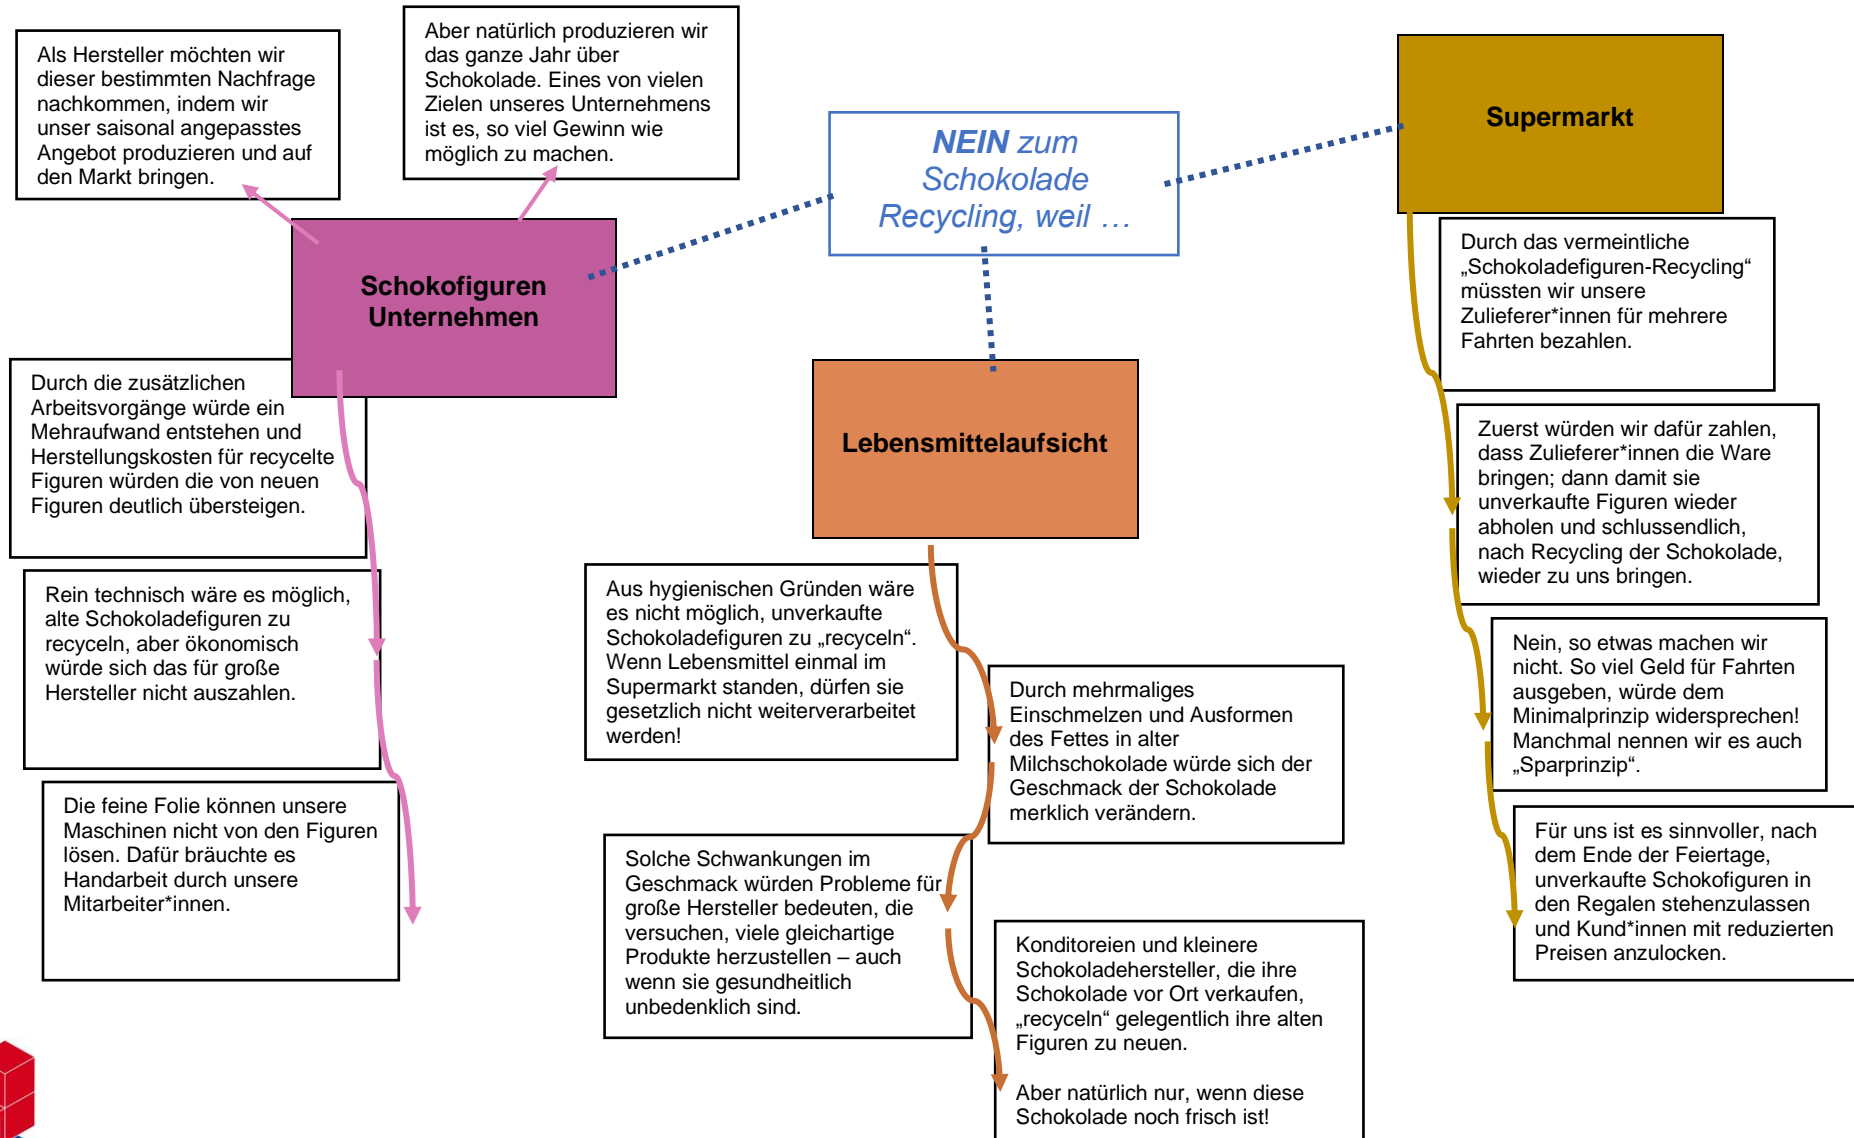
NEIN zum Schokolade Recycling, weil …

Schokofiguren Unternehmen

Als Hersteller möchten wir dieser bestimmten Nachfrage nachkommen, indem wir unser saisonal angepasstes Angebot produzieren und auf den Markt bringen.

Aber natürlich produzieren wir das ganze Jahr über Schokolade. Eines von vielen Zielen unseres Unternehmens ist es, so viel Gewinn wie möglich zu machen.

Durch die zusätzlichen Arbeitsvorgänge würde ein Mehraufwand entstehen und Herstellungskosten für recycelte Figuren würden die von neuen Figuren deutlich übersteigen.

Rein technisch wäre es möglich, alte Schokoladefiguren zu recyceln, aber ökonomisch würde sich das für große Hersteller nicht auszahlen.

Die feine Folie können unsere Maschinen nicht von den Figuren lösen. Dafür bräuchte es Handarbeit durch unsere Mitarbeiter*innen.

Lebensmittelaufsicht

Aus hygienischen Gründen wäre es nicht möglich, unverkaufte Schokoladefiguren zu „recyceln“. Wenn Lebensmittel einmal im Supermarkt standen, dürfen sie gesetzlich nicht weiterverarbeitet werden!

Durch mehrmaliges Einschmelzen und Ausformen des Fettes in alter Milchschokolade würde sich der Geschmack der Schokolade merklich verändern.

Solche Schwankungen im Geschmack würden Probleme für große Hersteller bedeuten, die versuchen, viele gleichartige Produkte herzustellen – auch wenn sie gesundheitlich unbedenklich sind.

Konditoreien und kleinere Schokoladehersteller, die ihre Schokolade vor Ort verkaufen, „recyceln“ gelegentlich ihre alten Figuren zu neuen.

Aber natürlich nur, wenn diese Schokolade noch frisch ist!

Supermarkt

Durch das vermeintliche „Schokoladefiguren-Recycling“ müssten wir unsere Zulieferer*innen für mehrere Fahrten bezahlen.

Zuerst würden wir dafür zahlen, dass Zulieferer*innen die Ware bringen; dann damit sie unverkaufte Figuren wieder abholen und schlussendlich, nach Recycling der Schokolade, wieder zu uns bringen.

Nein, so etwas machen wir nicht. So viel Geld für Fahrten ausgeben, würde dem Minimalprinzip widersprechen! Manchmal nennen wir es auch „Sparprinzip“.

Für uns ist es sinnvoller, nach dem Ende der Feiertage, unverkaufte Schokofiguren in den Regalen stehenzulassen und Kund*innen mit reduzierten Preisen anzulocken.